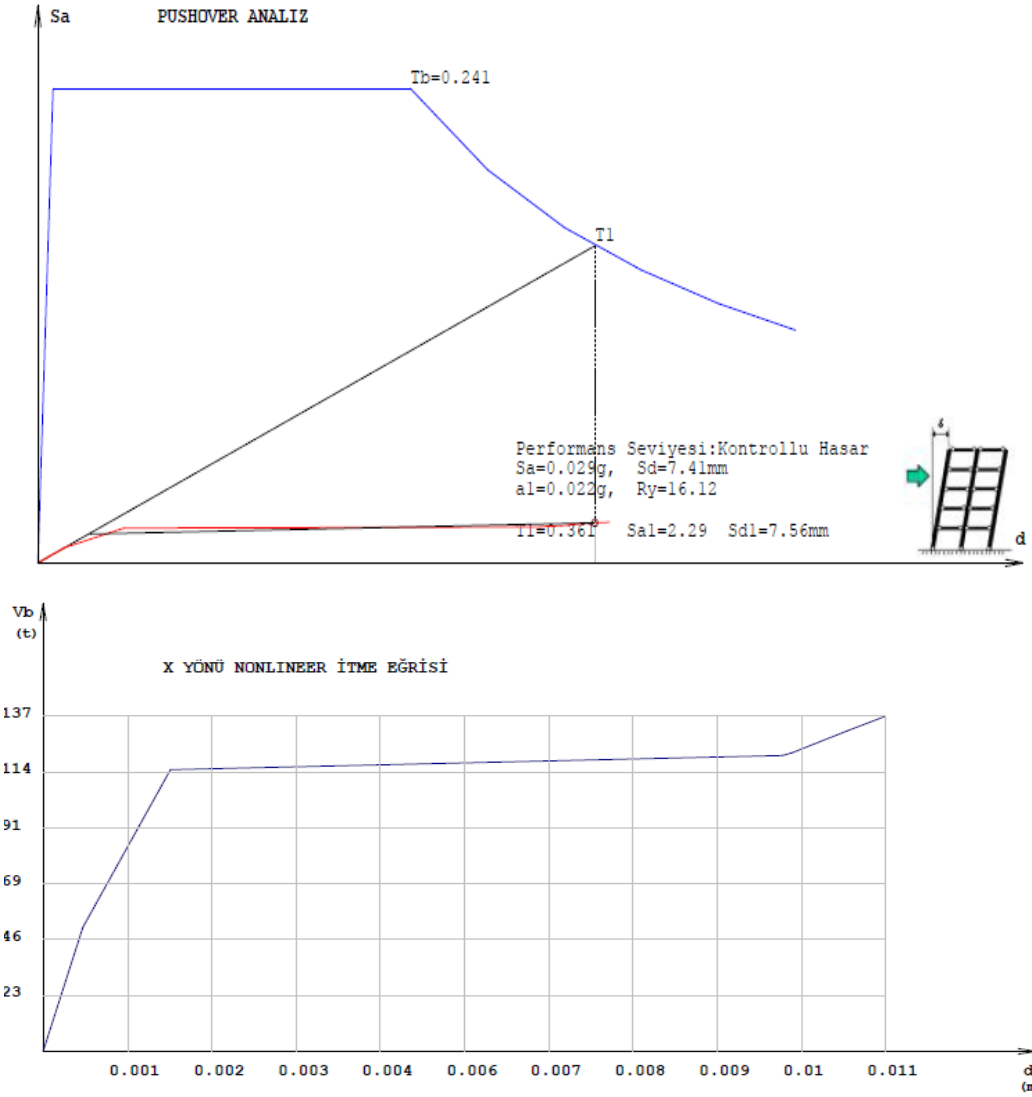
Sa PUSHOVER ANALIZ

Tb=0.241

T1

Performans Seviyesi:Kontrollu Hasar
Sa=0.029g, Sd=7.41mm
a1=0.022g, Ry=16.12

T1=0.361 Sa1=2.29 Sd1=7.56mm

δ

d

Vb
(t)

X YÖNÜ NONLINEER İTME EĞRİSİ

137
114
91
69
46
23

0.001 0.002 0.003 0.004 0.006 0.007 0.008 0.009 0.01 0.011

d
(m